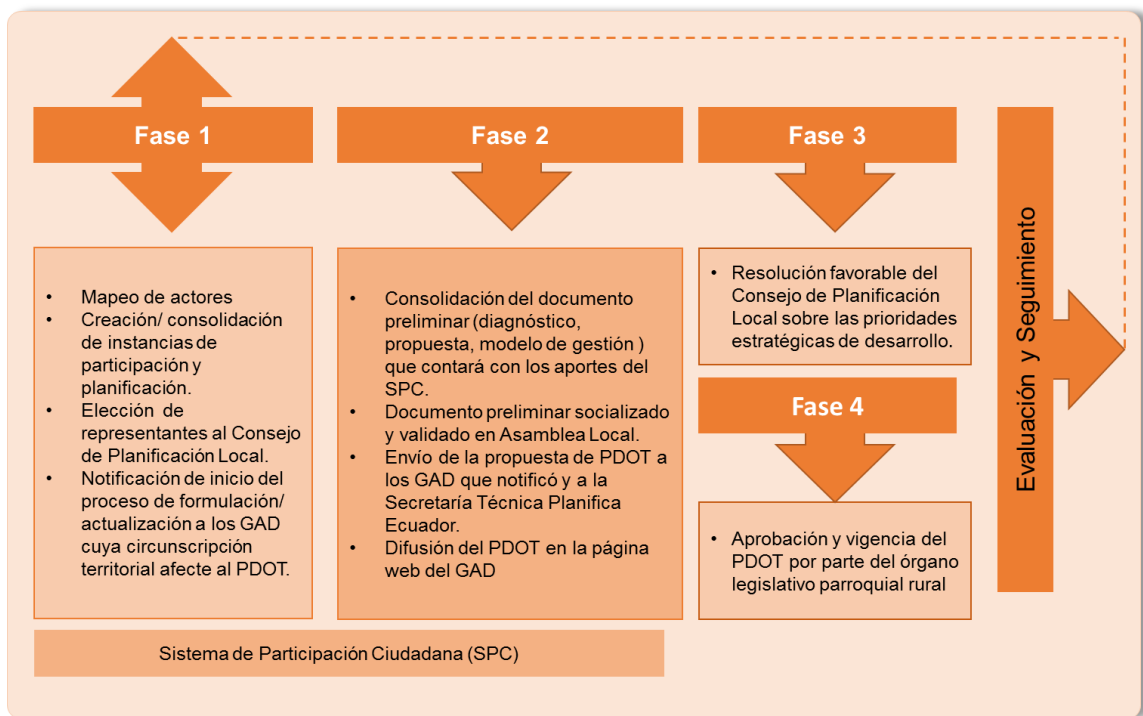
Fase 1

- Mapeo de actores
- Creación/ consolidación de instancias de participación y planificación.
- Elección de representantes al Consejo de Planificación Local.
- Notificación de inicio del proceso de formulación/ actualización a los GAD cuya circunscripción territorial afecte al PDOT.

Fase 2

- Consolidación del documento preliminar (diagnóstico, propuesta, modelo de gestión ) que contará con los aportes del SPC.
- Documento preliminar socializado y validado en Asamblea Local.
- Envío de la propuesta de PDOT a los GAD que notificó y a la Secretaría Técnica Planifica Ecuador.
- Difusión del PDOT en la página web del GAD

Fase 3

- Resolución favorable del Consejo de Planificación Local sobre las prioridades estratégicas de desarrollo.

Fase 4

- Aprobación y vigencia del PDOT por parte del órgano legislativo parroquial rural

Evaluación y Seguimiento

Sistema de Participación Ciudadana (SPC)